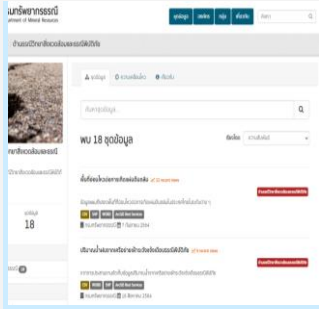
มทรัพยากรธรณี
rtment of Mineral Resources

ชุดข้อมูล องค์กร กลุ่ม เกี่ยวกับ

ค้นหา

ด้านธรณีวิทยาสิ่งแวดล้อมและธรณีพิบัติภัย

ชุดข้อมูล กิจกรรมล่าสุด เกี่ยวกับ

ค้นหาชุดข้อมูล...

พบ 18 ชุดข้อมูล

เรียงโดย ความเกี่ยวข้อง

ชุดข้อมูล
18

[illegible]